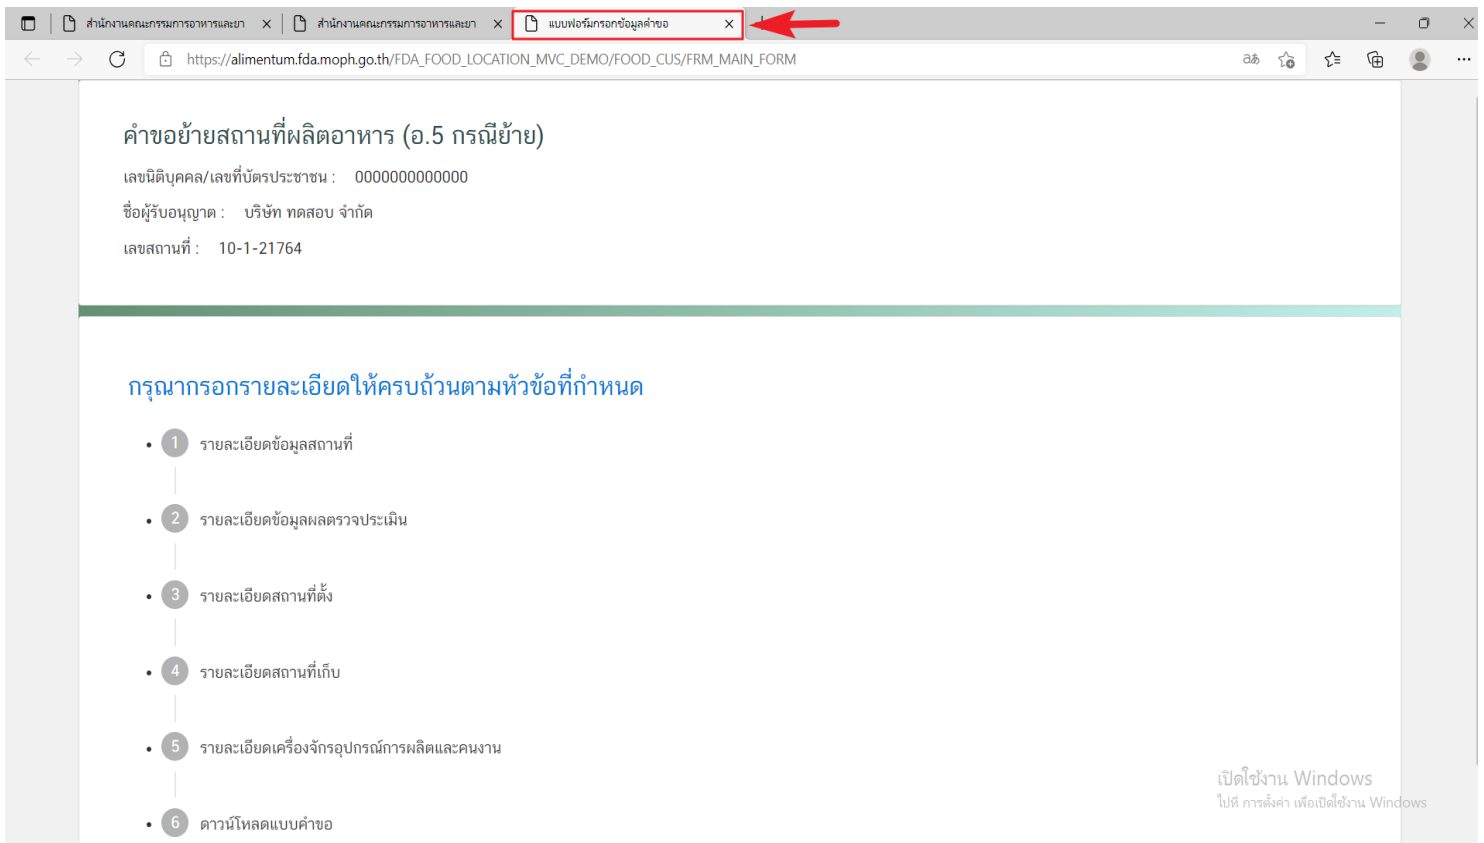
สำนักงานคณะกรรมการอาหารและยา ×
สำนักงานคณะกรรมการอาหารและยา ×
แบบฟอร์มกรอกข้อมูลคำขอ ×

https://alimentum.fda.moph.go.th/FDA_FOOD_LOCATION_MVC_DEMO/FOOD_CUS/FRM_MAIN_FORM

คำขอย้ายสถานที่ผลิตอาหาร (อ.5 กรณีย้าย)

เลขนิติบุคคล/เลขที่บัตรประชาชน : 0000000000000

ชื่อผู้รับอนุญาต : บริษัท ทดสอบ จำกัด

เลขสถานที่ : 10-1-21764

กรุณากรอกรายละเอียดให้ครบถ้วนตามหัวข้อที่กำหนด

1 รายละเอียดข้อมูลสถานที่

2 รายละเอียดข้อมูลผลตรวจประเมิน

3 รายละเอียดสถานที่ตั้ง

4 รายละเอียดสถานที่เก็บ

5 รายละเอียดเครื่องจักรอุปกรณ์การผลิตและคนงาน

6 ดาวน์โหลดแบบคำขอ

เปิดใช้งาน Windows
ไปที่ การตั้งค่า เพื่อเปิดใช้งาน Windows